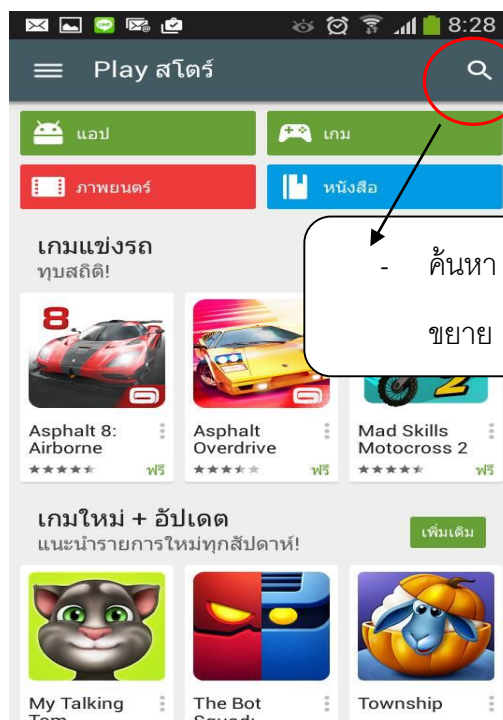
8:28

Play สโตร์

แอป

เกม

ภาพยนตร์

หนังสือ

เกมแข่งรถ
ทุบสถิติ!

- ค้นหา

ขยาย

Asphalt 8: Airborne
ฟรี

Asphalt Overdrive
ฟรี

Mad Skills Motocross 2
ฟรี

เกมใหม่ + อัปเดต
แนะนำรายการใหม่ทุกสัปดาห์!

เพิ่มเติม

My Talking Tom

The Bot Squad:

Township